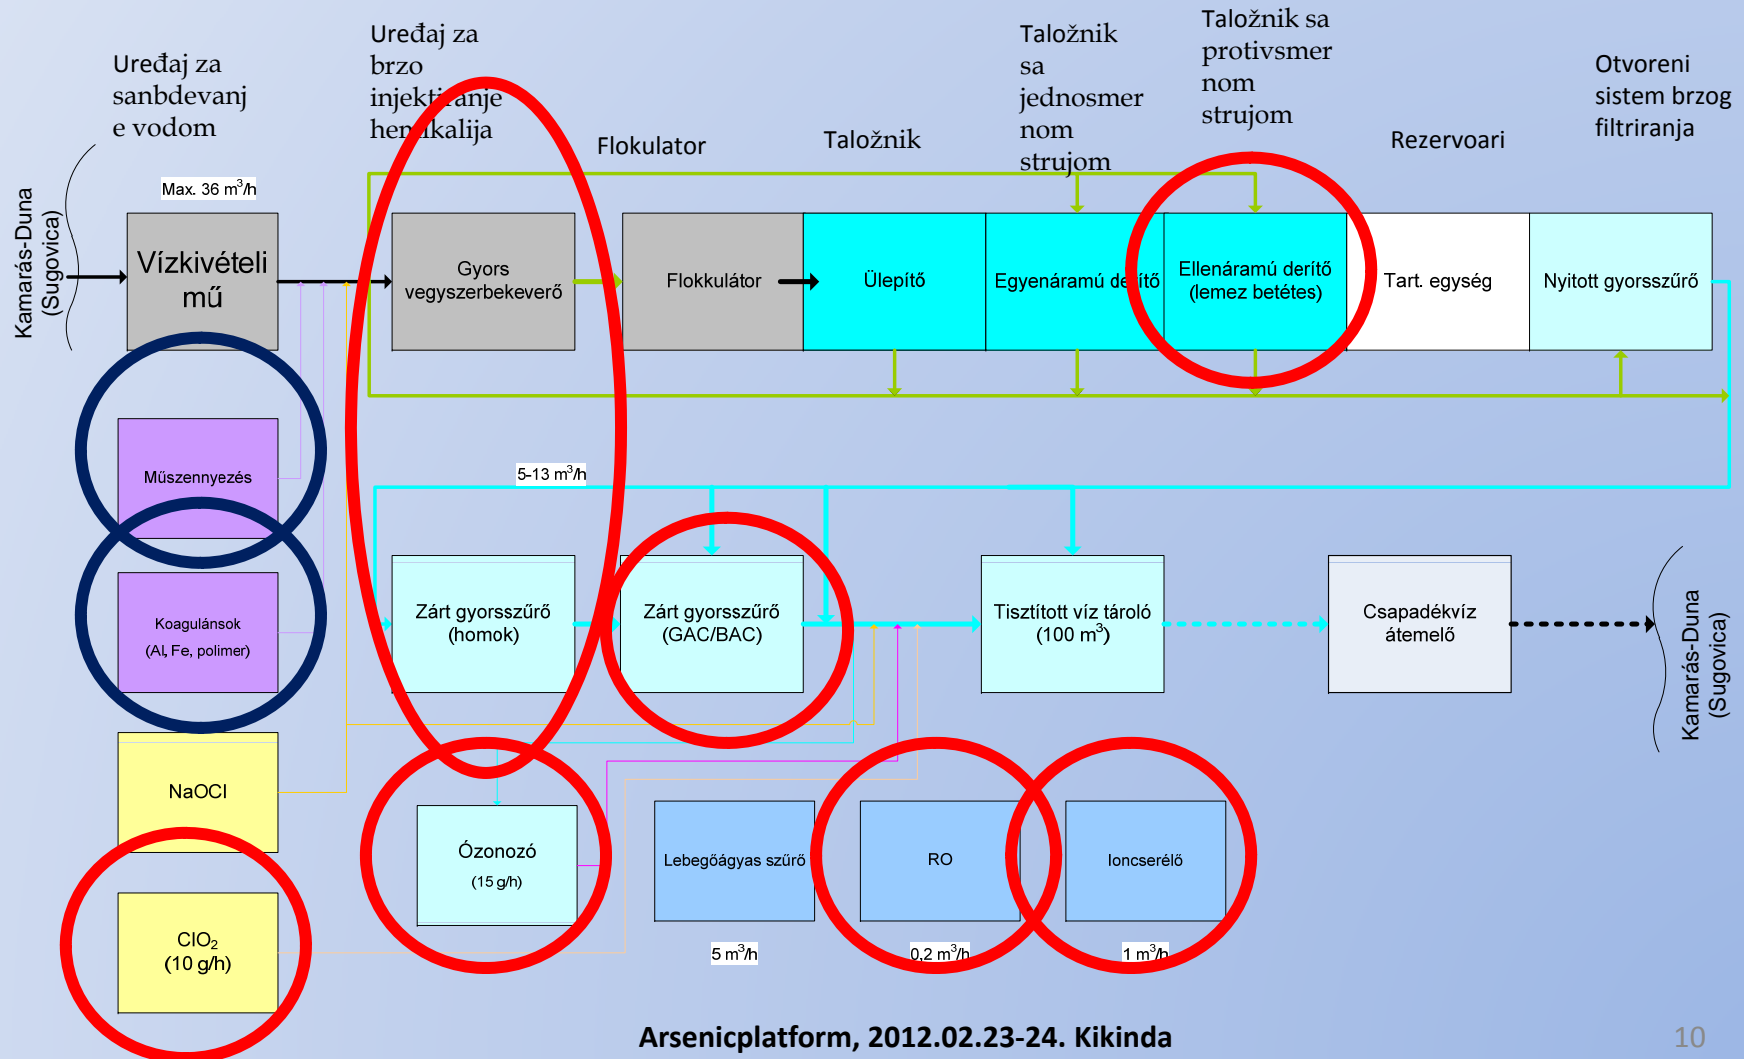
Uređaj za sanbdevanje vodom

Uređaj za brzo injektiranje hemikalija

Flokulator

Taložnik

Taložnik sa jednosmernom strujom

Taložnik sa protivsmernom strujom

Rezervoari

Otvoreni sistem brzog filtriranja

Kamarás-Duna (Sugovica)

Max. 36 m$^3$/h

Vízkivételi mű

Gyors vegyszerbekeverő

Flokkulátor

Ülepítő

Egyenáramú derítő

Ellenáramú derítő (lemez betétes)

Tart. egység

Nyitott gyorsszűrő

Műszennyezés

Koagulánsok (Al, Fe, polimer)

NaOCl

$ClO_2$ (10 g/h)

5-13 m$^3$/h

Zárt gyorsszűrő (homok)

Zárt gyorsszűrő (GAC/BAC)

Tisztított víz tároló (100 m$^3$)

Csapadékvíz átemelő

Kamarás-Duna (Sugovica)

Ózonozó (15 g/h)

Lebegőágyas szűrő

RO

Ioncserélő

5 m$^3$/h

0,2 m$^3$/h

1 m$^3$/h

Arsenicplatform, 2012.02.23-24. Kikinda

10